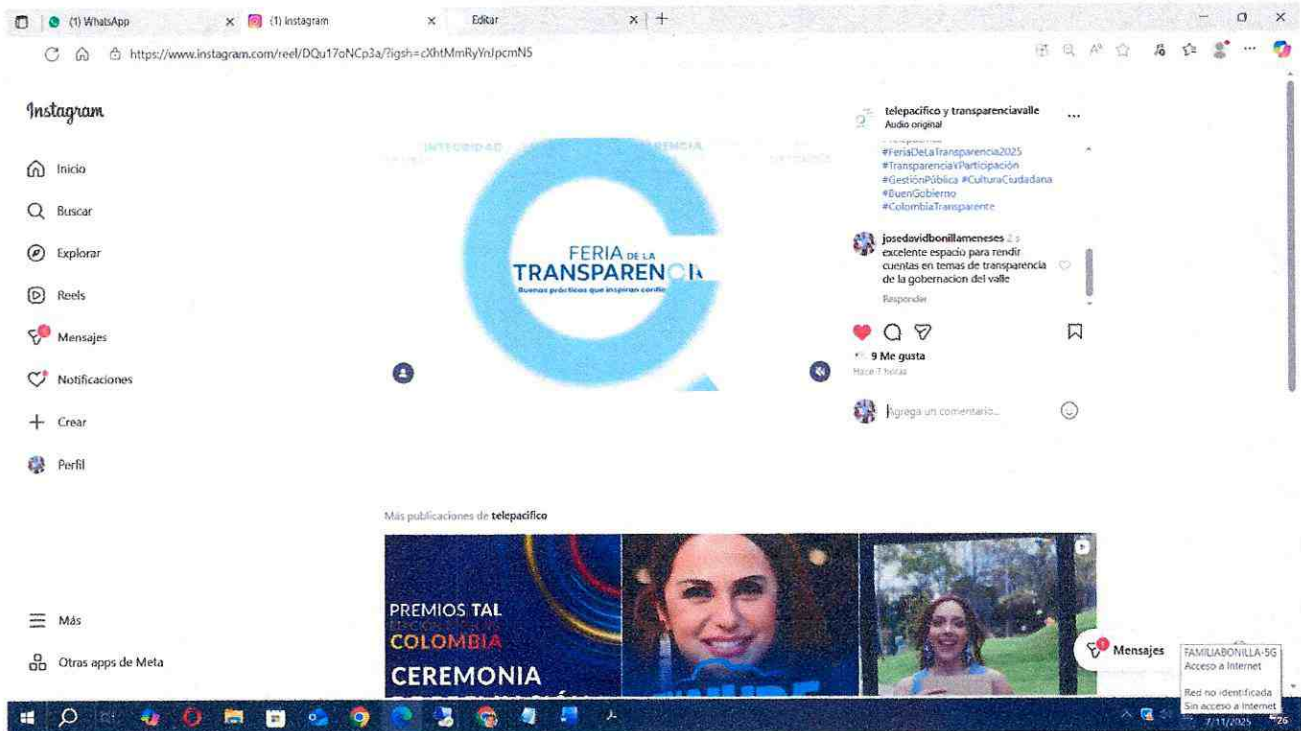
(1) WhatsApp
(1) Instagram
Editar

https://www.instagram.com/reel/DQu17oNCp3a/?igsh=cXhtMmRyYnJpcmN5

Instagram

Inicio
Buscar
Explorar
Reels
Mensajes
Notificaciones
Crear
Perfil

Más
Otras apps de Meta

INTEGRIDAD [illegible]

FERIA DE LA TRANSPAREN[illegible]
Buenas prácticas que inspiran confia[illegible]

telepacifico y transparenciavalle
Audio original

#FeriaDeLaTransparencia2025
#TransparenciaYParticipación
#GestiónPública #CulturaCiudadana
#BuenGobierno
#ColombiaTransparente

josedavidbonillameneses 2 s
excelente espacio para rendir cuentas en temas de transparencia de la gobernacion del valle
Responder

9 Me gusta
Hace 7 horas

Agrega un comentario...

Más publicaciones de telepacifico

PREMIOS TAL
COLOMBIA
CEREMONIA

Mensajes

FAMILIABONILLA-5G
Acceso a Internet
Red no identificada
Sin acceso a Internet

7/11/2025